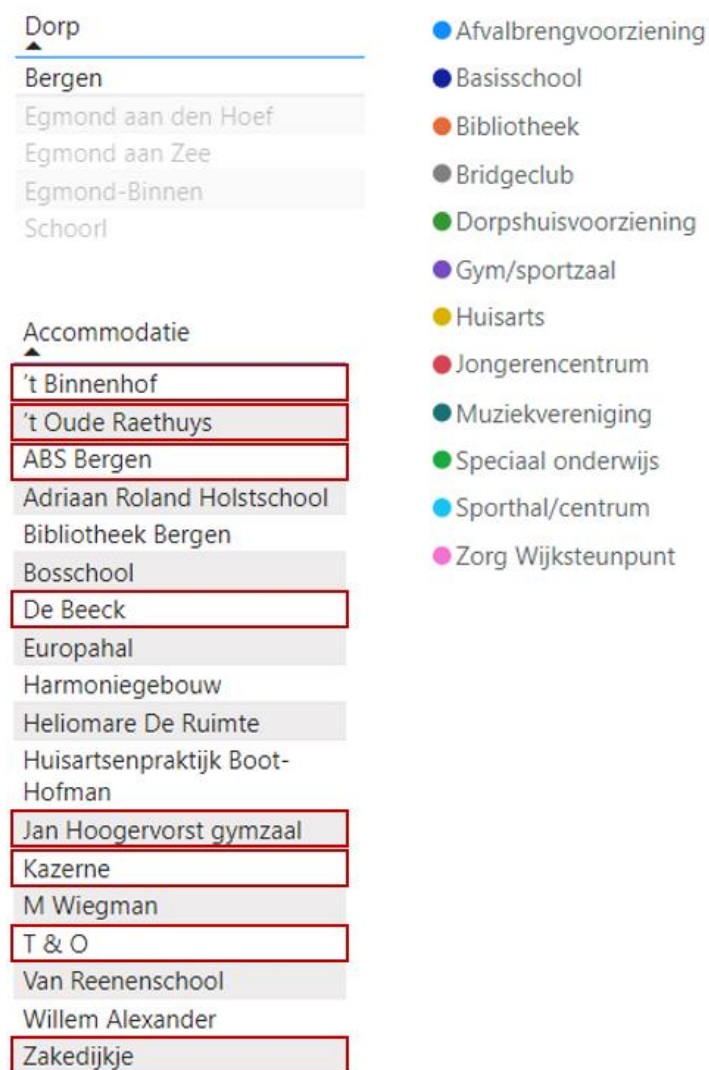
Dorp

Bergen
Egmond aan den Hoef
Egmond aan Zee
Egmond-Binnen
Schoorl

Accommodatie

't Binnenhof
't Oude Raethuys
ABS Bergen
Adriaan Roland Holstschool
Bibliotheek Bergen
Bosschool
De Beeck
Europahal
Harmoniegebouw
Heliomare De Ruimte
Huisartsenpraktijk Boot-Hofman
Jan Hoogervorst gymzaal
Kazerne
M Wiegman
T & O
Van Reenenschool
Willem Alexander
Zakedijkje

Afvalbrengvoorziening
Basisschool
Bibliotheek
Bridgeclub
Dorpshuisvoorziening
Gym/sportzaal
Huisarts
Jongerencentrum
Muziekvereniging
Speciaal onderwijs
Sporthal/centrum
Zorg Wijksteunpunt